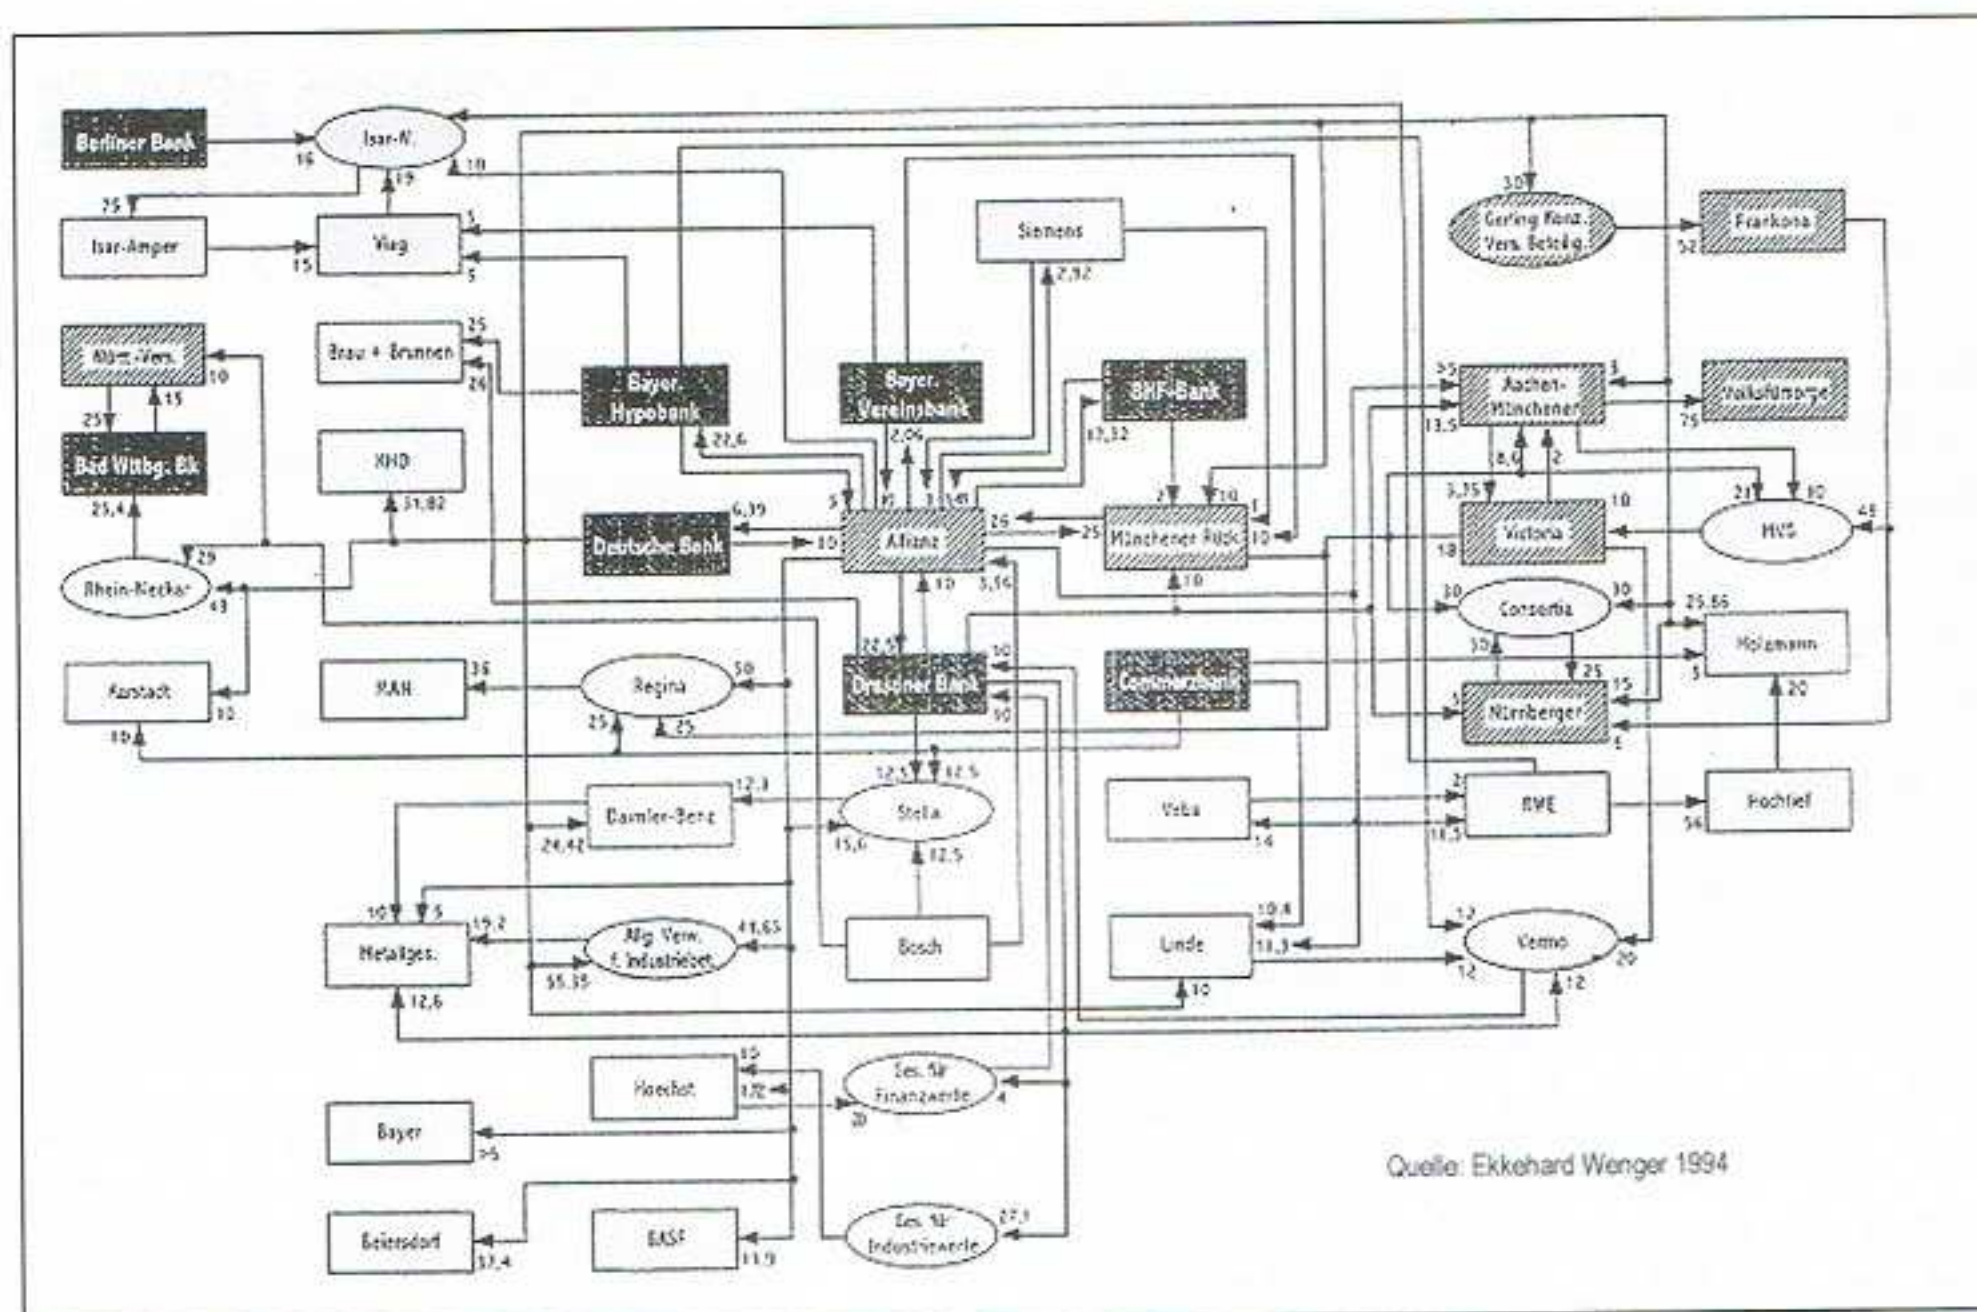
Berliner Bank
16
Isar-W.
10
19
75
Isar-Amper
15
Viag
5
5
Siemens
2,32
Gerling Konz. Vers. Beteilg.
30
Frankona
52
Württ.-Vers.
10
25
15
Bad Wttbg. Bk
25,4
Brau + Brunnen
25
26
Bayer. Hypobank
22,6
Bayer. Vereinsbank
2,06
BHF-Bank
17,32
Aachen-Münchener
55
3
13,5
Volksfürsorge
75
KHD
31,82
6,39
Deutsche Bank
10
5
15
3
1,41
Allianz
26
25
Münchener Rück
2
10
1
10
8,6
2
3,35
18
Victoria
10
MVS
21
30
49
29
Rhein-Neckar
43
10
3,56
10
Concordia
30
30
25,56
Holzmann
Karstadt
10
10
MAN
36
Regina
50
25
25
22,5
Dresdner Bank
10
10
Commerzbank
35
25
Nürnberger
5
15
5
4
20
12,3
Daimler-Benz
24,42
12,5
12,5
Stella
15,6
12,5
Veba
14
2
RWE
18,5
Hochtief
56
10
5
Metallges.
19,2
Allg. Verw. f. Industriebet.
41,65
55,35
12,6
Bosch
Linde
10,4
11,3
10
12
Vemo
12
12
20
Hoechst
10
1,72
20
Ges. für Finanzwerte
4
Bayer
>5
Quelle: Ekkehard Wenger 1994
Beiersdorf
37,4
BASF
11,9
Ges. für Industriewerte
27,1